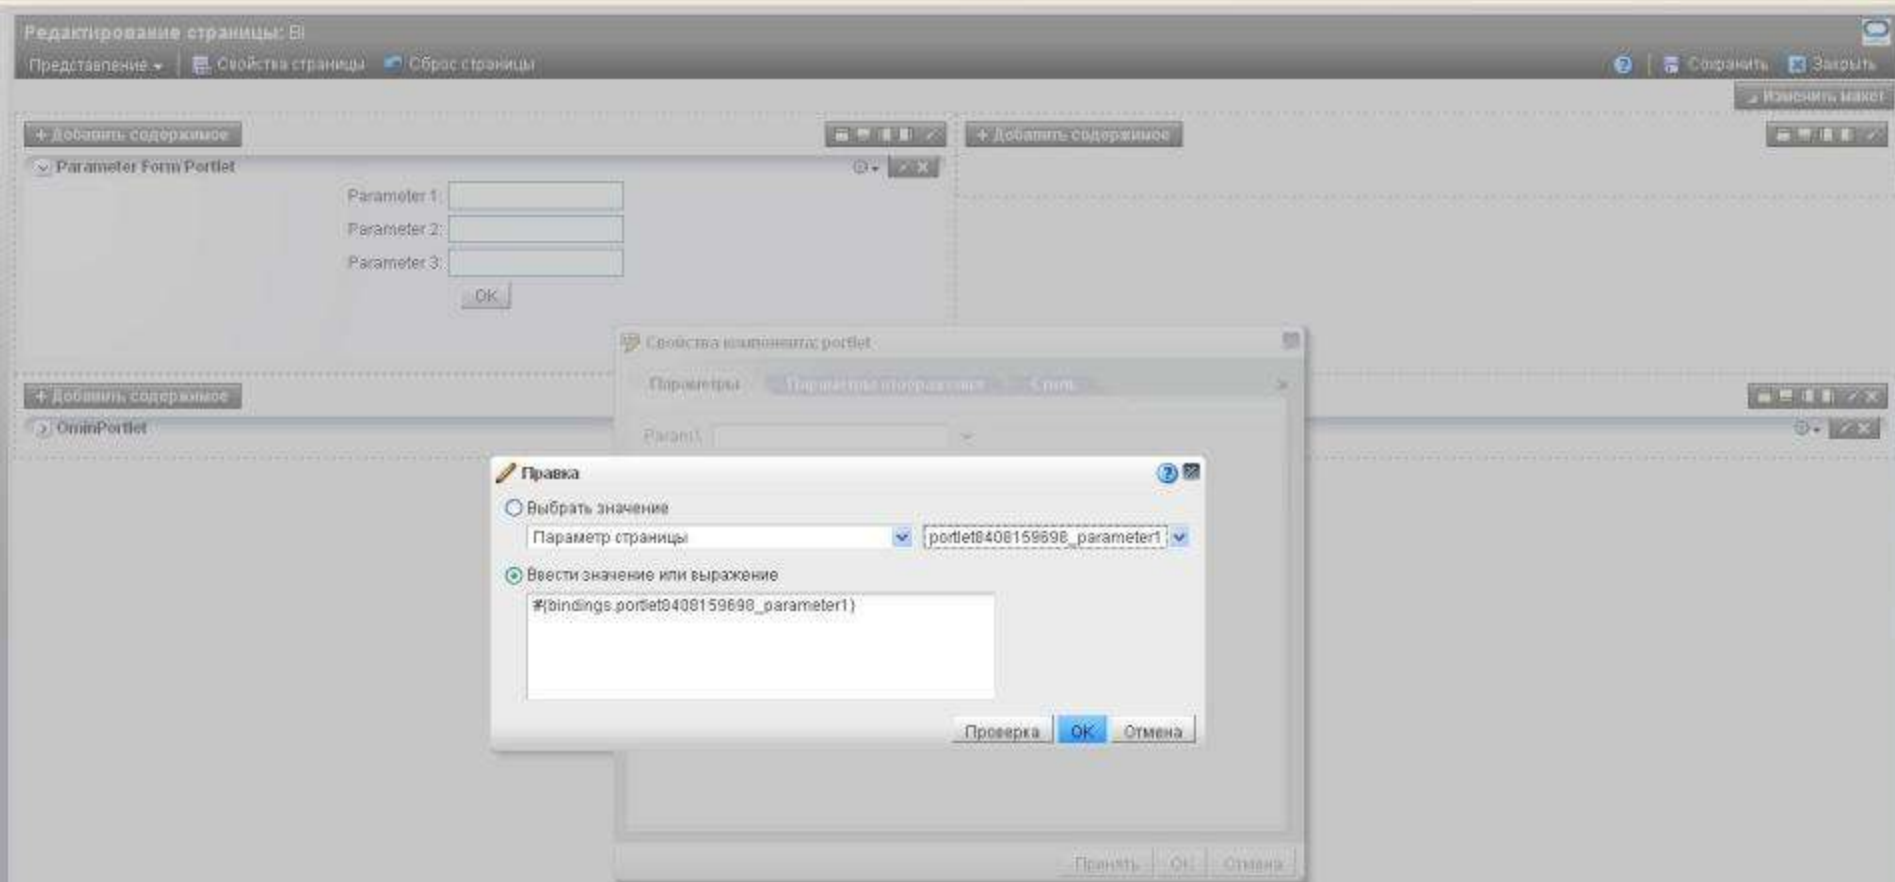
Редактирование страницы: BI

Представление ▾ | Свойства страницы | Сброс страницы

Сохранить | Закрыть

Изменить макет

+ Добавить содержимое

+ Добавить содержимое

Parameter Form Portlet

Parameter 1:

Parameter 2:

Parameter 3:

OK

Свойства компонента: portlet

Параметры | Параметры отображения | Стиль

Param1

+ Добавить содержимое

OmniPortlet

Правка

Выбрать значение

Параметр страницы

portlet8408159698_parameter1

Ввести значение или выражение

#{bindings.portlet8408159698_parameter1}

Проверка | OK | Отмена

Принять | OK | Отмена